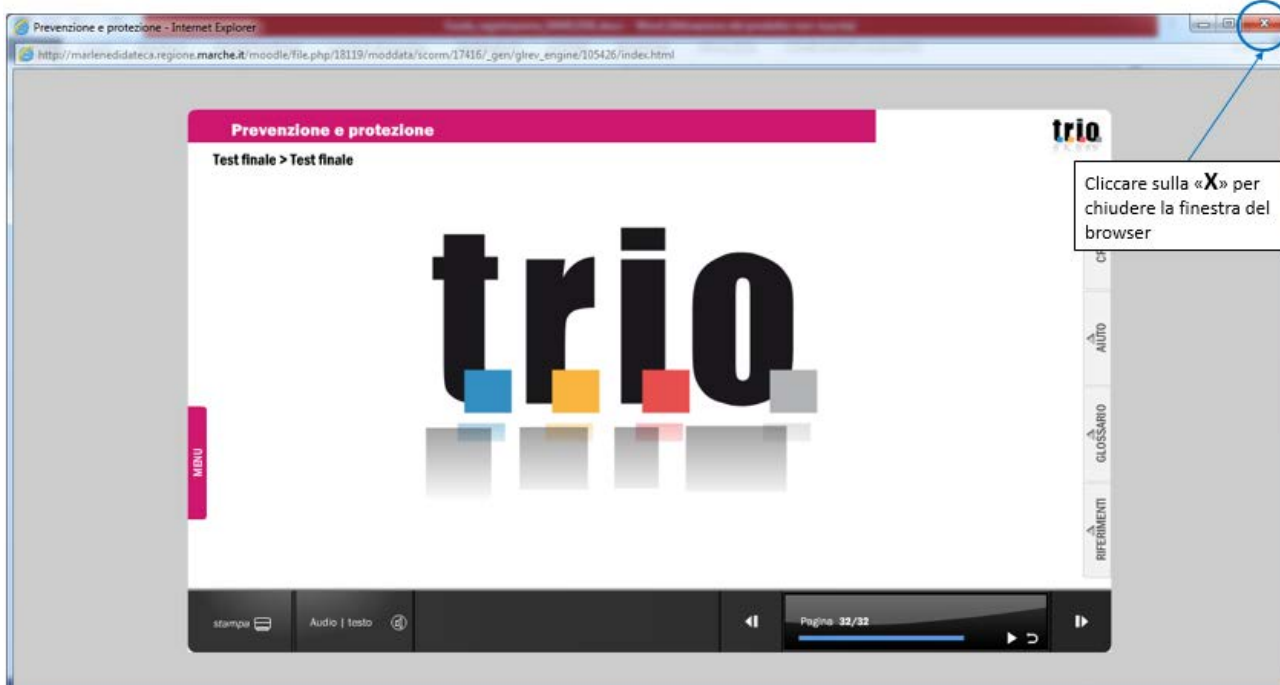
Prevenzione e protezione - Internet Explorer

http://marlenedidateca.regione.marche.it/moodle/file.php/18119/moddata/scorm/17416/_gen/glrev_engine/105426/index.html

Prevenzione e protezione

trio

Test finale > Test finale

Cliccare sulla «X» per chiudere la finestra del browser

trio

MENU

CH

AIUTO

GLOSSARIO

RIFERIMENTI

stampa

Audio | testo

Pagina 32/32